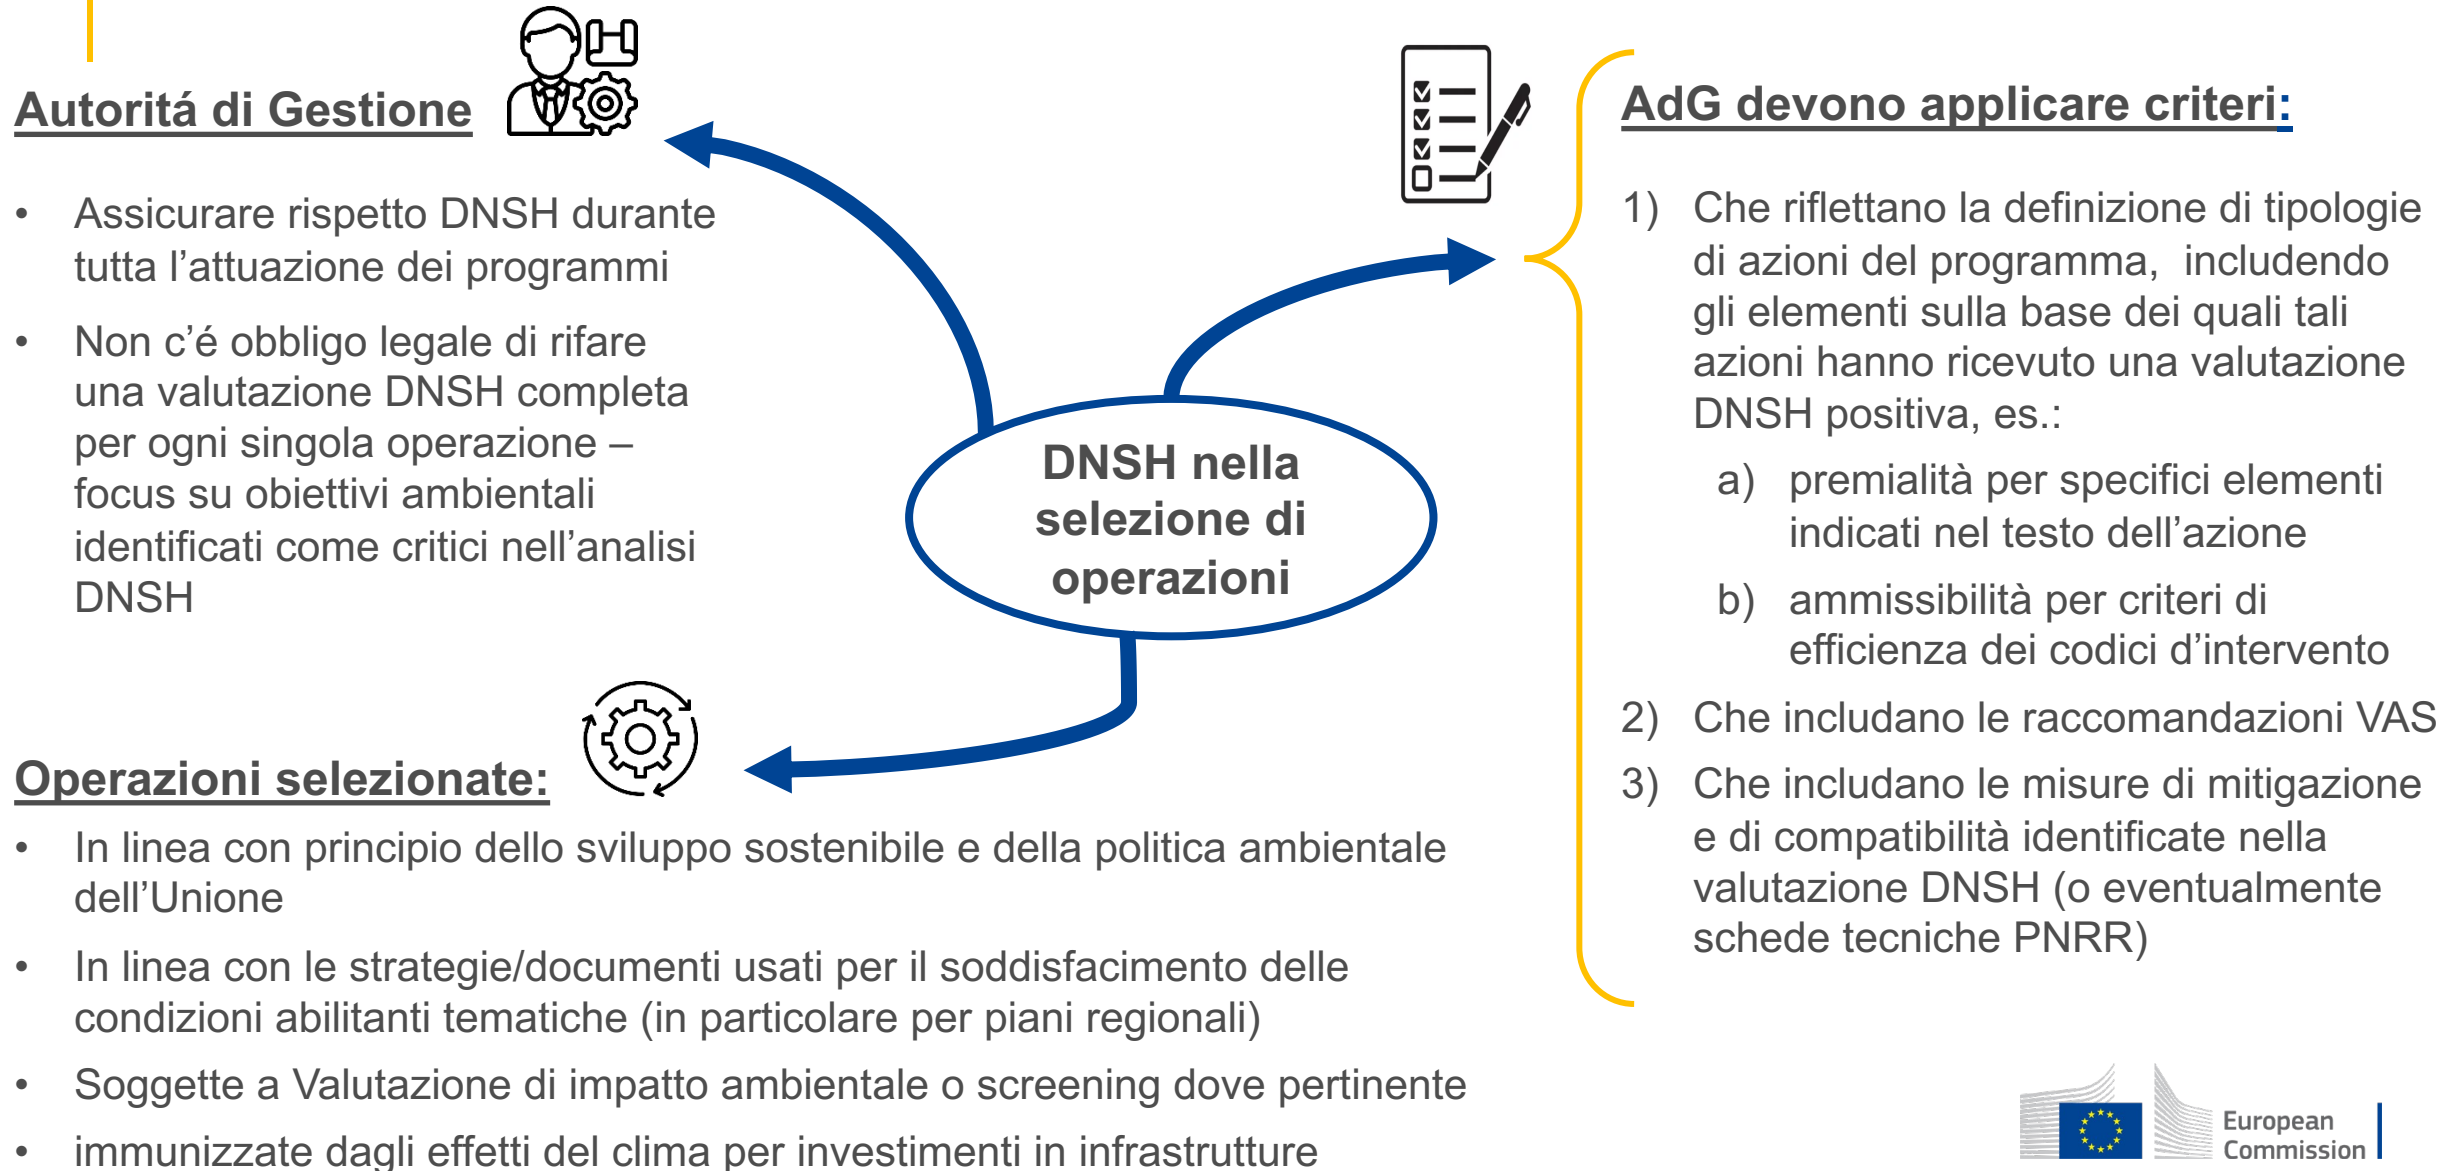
Autoritá di Gestione

- Assicurare rispetto DNSH durante tutta l'attuazione dei programmi
- Non c'é obbligo legale di rifare una valutazione DNSH completa per ogni singola operazione – focus su obiettivi ambientali identificati come critici nell'analisi DNSH

DNSH nella selezione di operazioni

AdG devono applicare criteri:

1) Che riflettano la definizione di tipologie di azioni del programma, includendo gli elementi sulla base dei quali tali azioni hanno ricevuto una valutazione DNSH positiva, es.:
 a) premialità per specifici elementi indicati nel testo dell'azione
 b) ammissibilità per criteri di efficienza dei codici d'intervento
2) Che includano le raccomandazioni VAS
3) Che includano le misure di mitigazione e di compatibilità identificate nella valutazione DNSH (o eventualmente schede tecniche PNRR)

Operazioni selezionate:

- In linea con principio dello sviluppo sostenibile e della politica ambientale dell'Unione
- In linea con le strategie/documenti usati per il soddisfacimento delle condizioni abilitanti tematiche (in particolare per piani regionali)
- Soggette a Valutazione di impatto ambientale o screening dove pertinente
- immunizzate dagli effetti del clima per investimenti in infrastrutture

European Commission